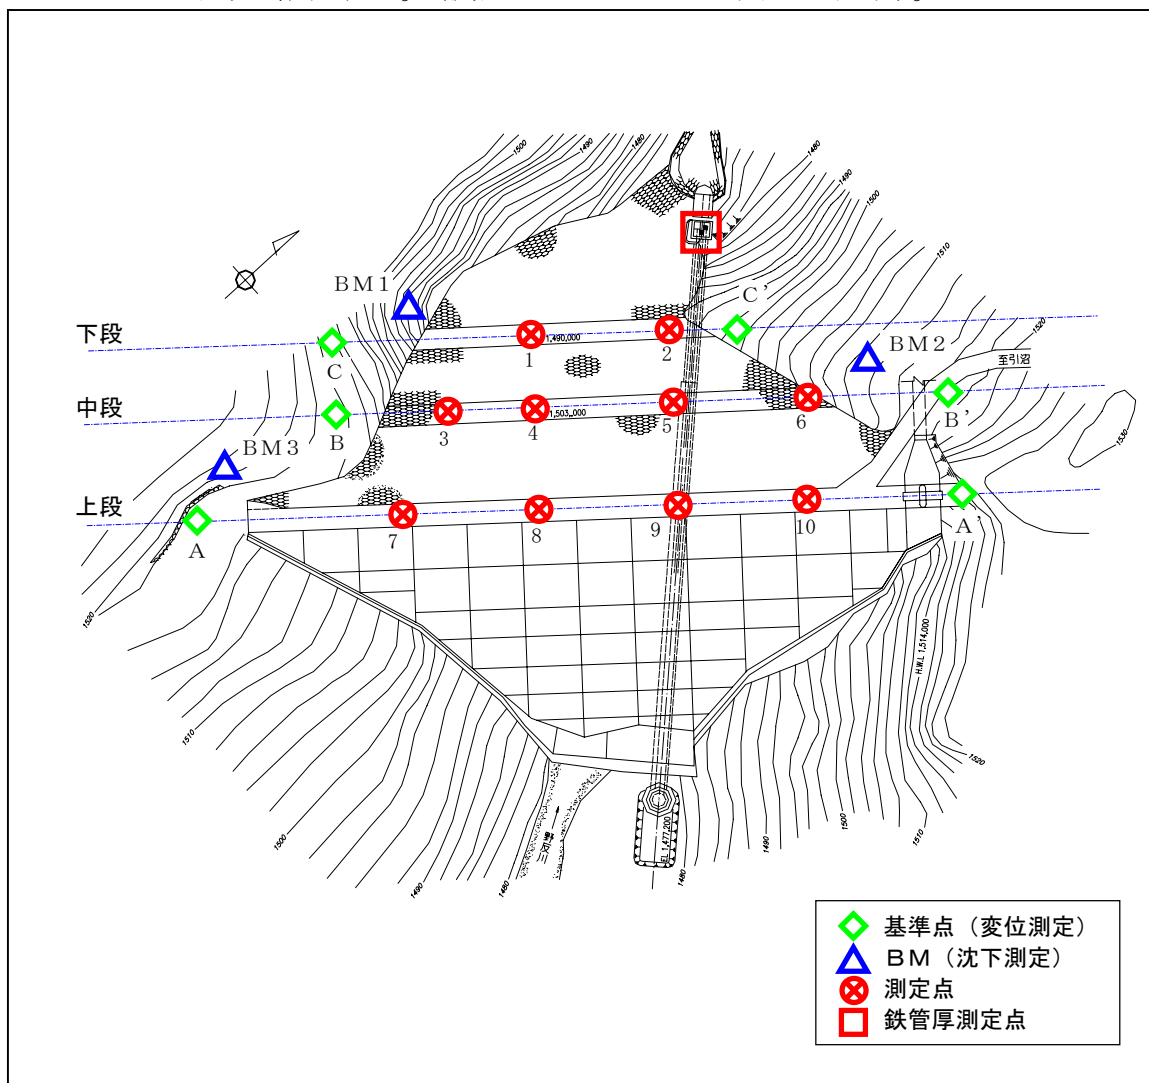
BM1

C'

下段

C

1

2

BM2

至引沼

中段

B

3

4

5

6

B'

BM3

上段

A

7

8

9

10

A'

1,490,000

1,503,000

H.W.L.1,514,000

EL 1,477,200

1500

1490

1480

1510

1520

1530

基準点（変位測定）

BM（沈下測定）

測定点

鉄管厚測定点